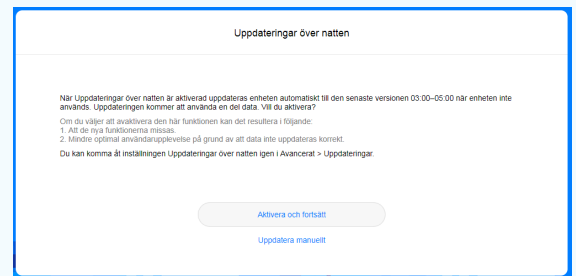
Uppdateringar över natten

När Uppdateringar över natten är aktiverad uppdateras enheten automatiskt till den senaste versionen 03:00–05:00 när enheten inte används. Uppdateringen kommer att använda en del data. Vill du aktivera?

Om du väljer att avaktivera den här funktionen kan det resultera i följande:
1. Att de nya funktionerna missas.
2. Mindre optimal användarupplevelse på grund av att data inte uppdateras korrekt.

Du kan komma åt inställningen Uppdateringar över natten igen i Avancerat > Uppdateringar.

Aktivera och fortsätt

Uppdatera manuellt